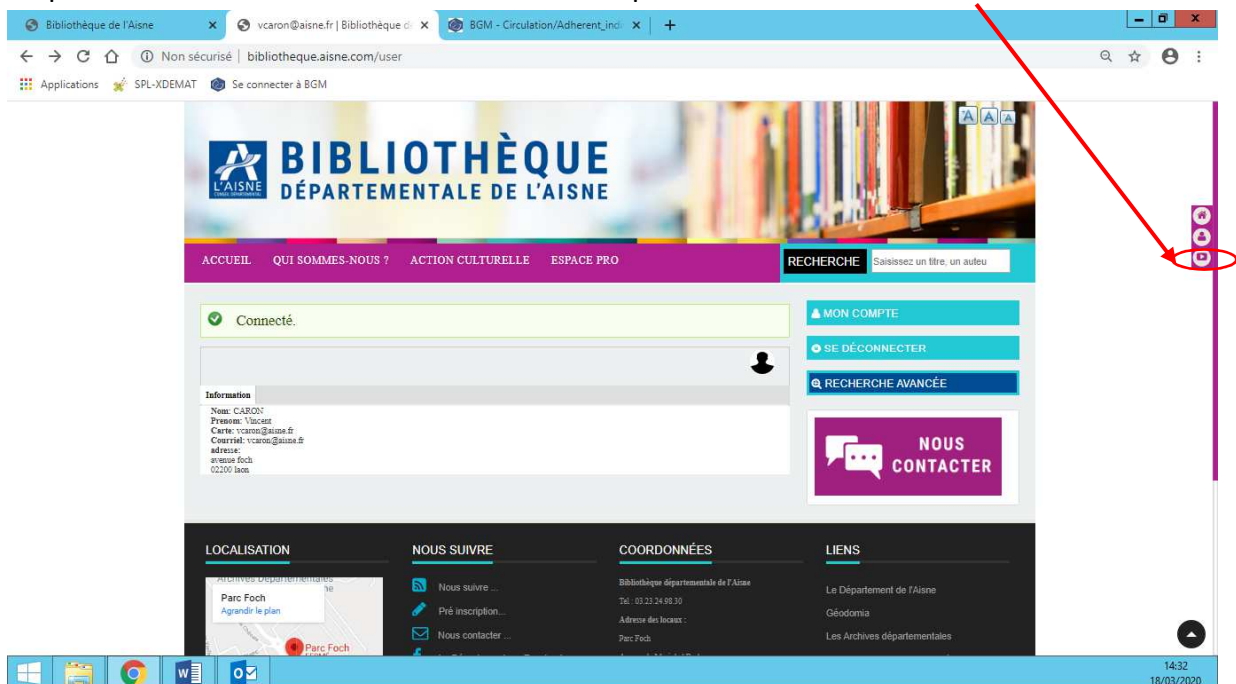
Bibliothèque de l'Aisne
vcaron@aisne.fr | Bibliothèque d
BGM - Circulation/Adherent_ind
Non sécurisé | bibliotheque.aisne.com/user
Applications SPL-XDEMAT Se connecter à BGM

A A A

L'AISNE
BIBLIOTHÈQUE
DÉPARTEMENTALE DE L'AISNE

ACCUEIL QUI SOMMES-NOUS ? ACTION CULTURELLE ESPACE PRO
RECHERCHE Saisissez un titre, un auteu

Connecté.

MON COMPTE
SE DÉCONNECTER
RECHERCHE AVANCÉE

Information
Nom: CARON
Prenom: Vincent
Carte: vcaron@aisne.fr
Courriel: vcaron@aisne.fr
adresse:
avenue foch
02200 laon

NOUS CONTACTER

LOCALISATION
Archives Départementales
Parc Foch
Agrandir le plan
Parc Foch

NOUS SUIVRE
Nous suivre ...
Pré inscription...
Nous contacter ...

COORDONNÉES
Bibliothèque départementale de l'Aisne
Tel : 03.23.24.98.30
Adresse des locaux :
Parc Foch

LIENS
Le Département de l'Aisne
Géodomia
Les Archives départementales

14:32
18/03/2020